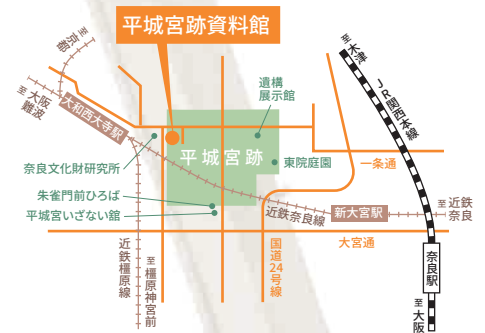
平城宮跡資料館

至京都

至大阪難波

大和西大寺駅

遺構展示館

至木津

JR関西本線

平城宮跡

東院庭園

奈良文化財研究所

一条通

朱雀門前ひろば

平城宮いざない館

近鉄奈良線

新大宮駅

至近鉄奈良

大宮通

国道24号線

近鉄橿原線

至橿原神宮前

奈良駅

至大阪